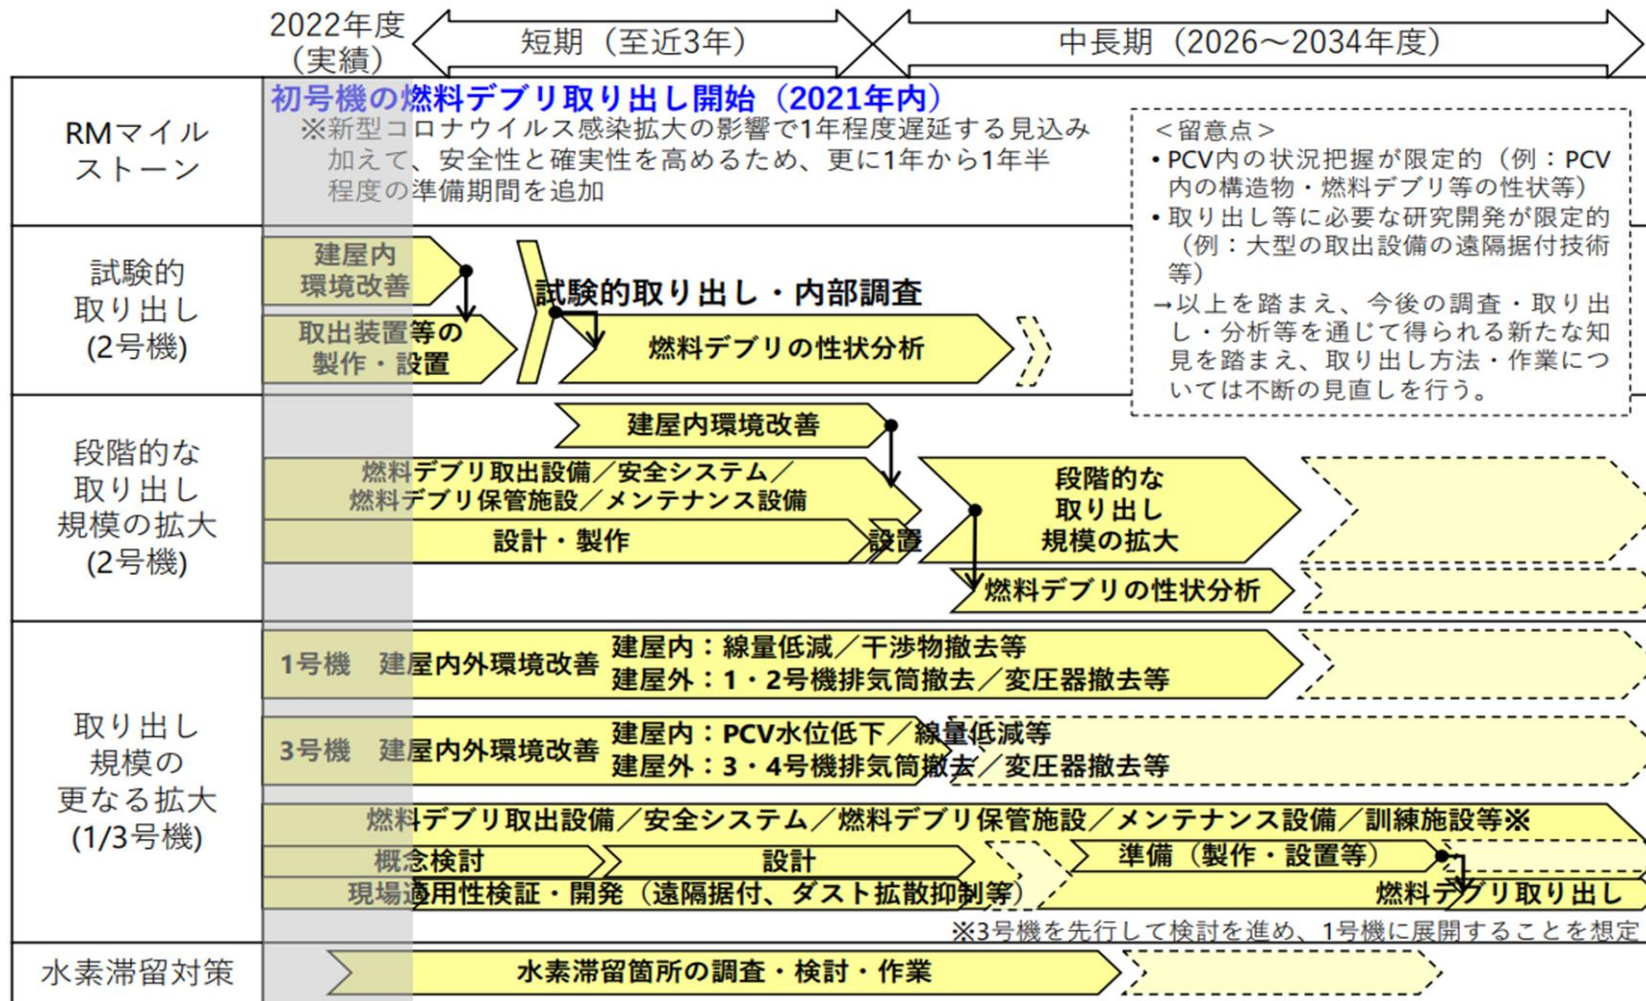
2022年度（実績）

短期（至近3年）

中長期（2026～2034年度）

RMマイルストーン

初号機の燃料デブリ取り出し開始（2021年内）

※新型コロナウイルス感染拡大の影響で1年程度遅延する見込み
加えて、安全性と確実性を高めるため、更に1年から1年半程度の準備期間を追加

＜留意点＞
• PCV内の状況把握が限定的（例：PCV内の構造物・燃料デブリ等の性状等）
• 取り出し等に必要な研究開発が限定的（例：大型の取出設備の遠隔据付技術等）
→以上を踏まえ、今後の調査・取り出し・分析等を通じて得られる新たな知見を踏まえ、取り出し方法・作業については不断の見直しを行う。

試験的取り出し(2号機)

建屋内環境改善

取出装置等の製作・設置

試験的取り出し・内部調査

燃料デブリの性状分析

段階的な取り出し規模の拡大(2号機)

建屋内環境改善

燃料デブリ取出設備／安全システム／燃料デブリ保管施設／メンテナンス設備

設計・製作

設置

段階的な取り出し規模の拡大

燃料デブリの性状分析

取り出し規模の更なる拡大(1/3号機)

1号機　建屋内外環境改善

建屋内：線量低減／干渉物撤去等
建屋外：1・2号機排気筒撤去／変圧器撤去等

3号機　建屋内外環境改善

建屋内：PCV水位低下／線量低減等
建屋外：3・4号機排気筒撤去／変圧器撤去等

燃料デブリ取出設備／安全システム／燃料デブリ保管施設／メンテナンス設備／訓練施設等※

概念検討

設計

準備（製作・設置等）

現場適用性検証・開発（遠隔据付、ダスト拡散抑制等）

燃料デブリ取り出し

※3号機を先行して検討を進め、1号機に展開することを想定

水素滞留対策

水素滞留箇所の調査・検討・作業